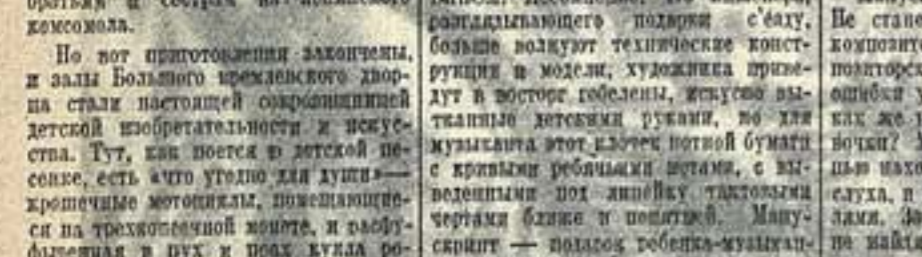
братьям и сестрам из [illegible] комсомола.

Но вот приготовления закончены, и залы Большого кремлевского дворца стали настоящей сокровищницей детской изобретательности и искусства. Тут, как поется в детской песенке, есть «что угодно для души» — крошечные мотоциклы, помещающиеся на трехкопеечной монете, и разбуфыренная в пух и прах кукла ре-

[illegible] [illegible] раздающего подарки с'езду, больше волнуют технические конструкции и модели, художника приведут в восторг гобелены, искусно вытканные детскими руками, но для музыканта этот клочек нотной бумаги с кривыми ребячьими нотами, с выведенными под линейку тактовыми чертами ближе и понятней. Манускрипт — подарок ребенка-музыкан-

Не стане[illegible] композит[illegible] поангорф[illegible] ошибки у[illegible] как же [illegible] ночки? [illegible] цыю нахо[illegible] слуха, п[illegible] лами. З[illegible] не найдя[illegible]